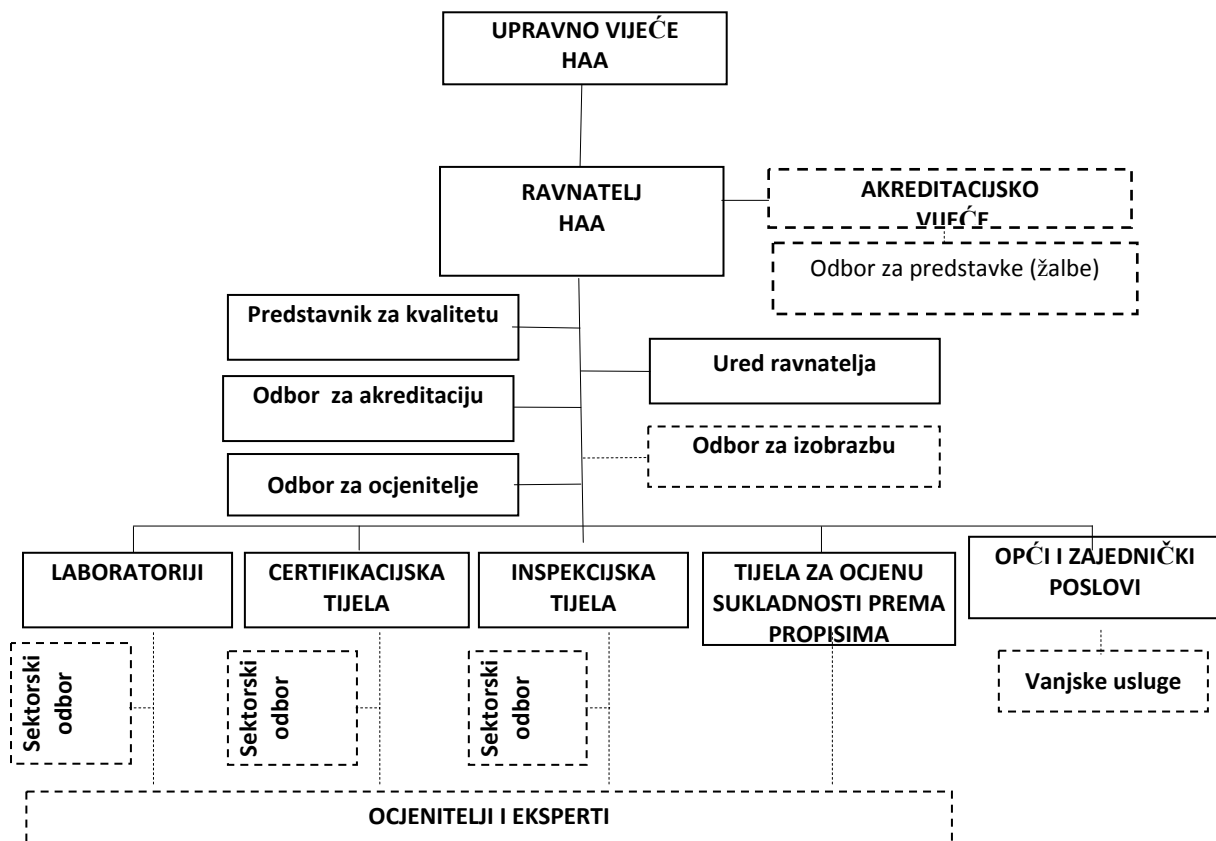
UPRAVNO VIJEĆE HAA

RAVNATELJ HAA

AKREDITACIJSKO VIJEĆE

Odbor za predstavke (žalbe)

Predstavnik za kvalitetu

Ured ravnatelja

Odbor za akreditaciju

Odbor za izobrazbu

Odbor za ocjenitelje

LABORATORIJI

CERTIFIKACIJSKA TIJELA

INSPEKCIJSKA TIJELA

TIJELA ZA OCJENU SUKLADNOSTI PREMA PROPISIMA

OPĆI I ZAJEDNIČKI POSLOVI

Sektorski odbor

Sektorski odbor

Sektorski odbor

Vanjske usluge

OCJENITELJI I EKSPERTI